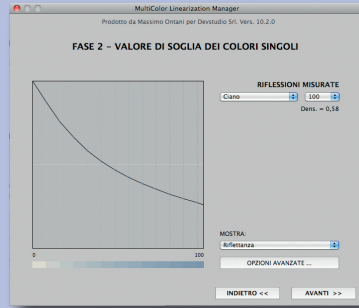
MultiColor Linearization Manager

Prodotto da Massimo Ontani per Devstudio Srl. Vers. 10.2.0

FASE 2 - VALORE DI SOGLIA DEI COLORI SINGOLI

RIFLESSIONI MISURATE

Ciano

100

Dens. = 0,58

0

100

MOSTRA:

Riflettanza

OPZIONI AVANZATE ...

INDIETRO <<

AVANTI >>